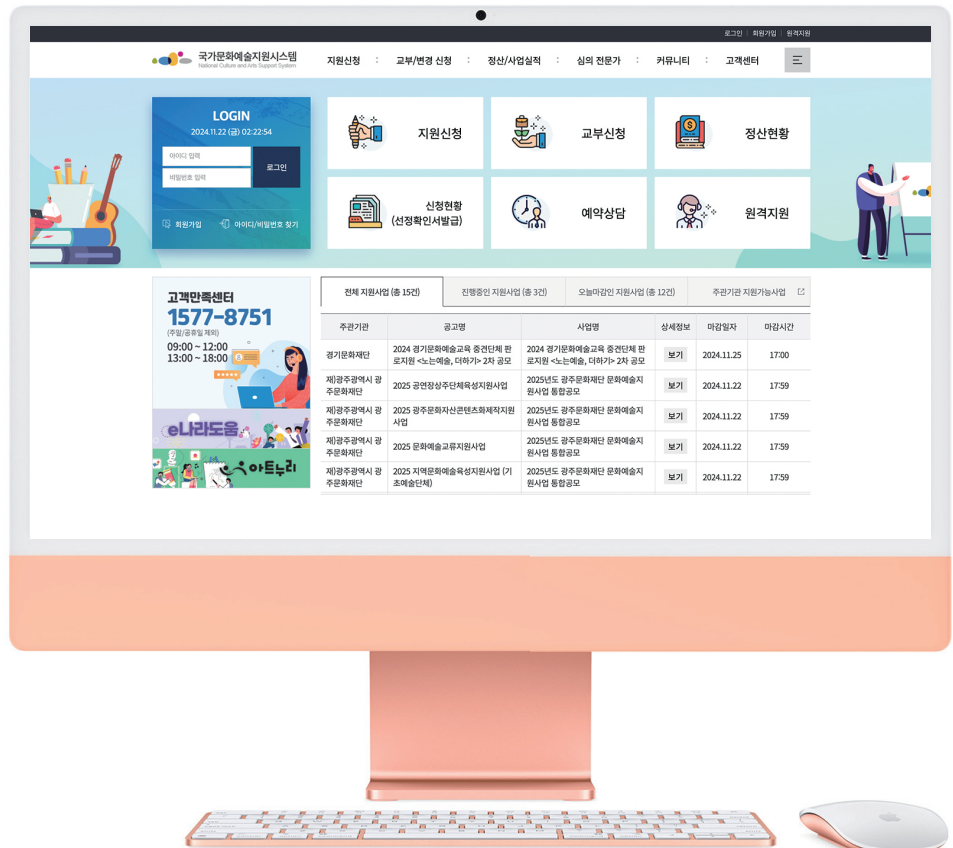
로그인 | 회원가입 | 원격지원

국가문화예술지원시스템
National Culture and Arts Support System

지원신청 교부/변경 신청 정산/사업실적 심의 전문가 커뮤니티 고객센터

LOGIN
2024.11.22 (금) 02:22:54
아이디 입력
비밀번호 입력
로그인
회원가입 아이디/비밀번호 찾기

지원신청
교부신청
정산현황
신청현황 (선정확인서발급)
예약상담
원격지원

고객만족센터
1577-8751
(주말/공휴일 제외)
09:00 ~ 12:00
13:00 ~ 18:00

e나라도움
아트누리

전체 지원사업 (총 15건) | 진행중인 지원사업 (총 3건) | 오늘마감인 지원사업 (총 12건) | 주관기관 지원가능사업

| 주관기관 | 공고명 | 사업명 | 상세정보 | 마감일자 | 마감시간 |
|---|---|---|---|---|---|
| 경기문화재단 | 2024 경기문화예술교육 중견단체 판로지원 <노는예술, 더하기> 2차 공모 | 2024 경기문화예술교육 중견단체 판로지원 <노는예술, 더하기> 2차 공모 | 보기 | 2024.11.25 | 17:00 |
| 재)광주광역시 광주문화재단 | 2025 공연장상주단체육성지원사업 | 2025년도 광주문화재단 문화예술지원사업 통합공모 | 보기 | 2024.11.22 | 17:59 |
| 재)광주광역시 광주문화재단 | 2025 광주문화자산콘텐츠화제작지원사업 | 2025년도 광주문화재단 문화예술지원사업 통합공모 | 보기 | 2024.11.22 | 17:59 |
| 재)광주광역시 광주문화재단 | 2025 문화예술교류지원사업 | 2025년도 광주문화재단 문화예술지원사업 통합공모 | 보기 | 2024.11.22 | 17:59 |
| 재)광주광역시 광주문화재단 | 2025 지역문화예술육성지원사업 (기초예술단체) | 2025년도 광주문화재단 문화예술지원사업 통합공모 | 보기 | 2024.11.22 | 17:59 |